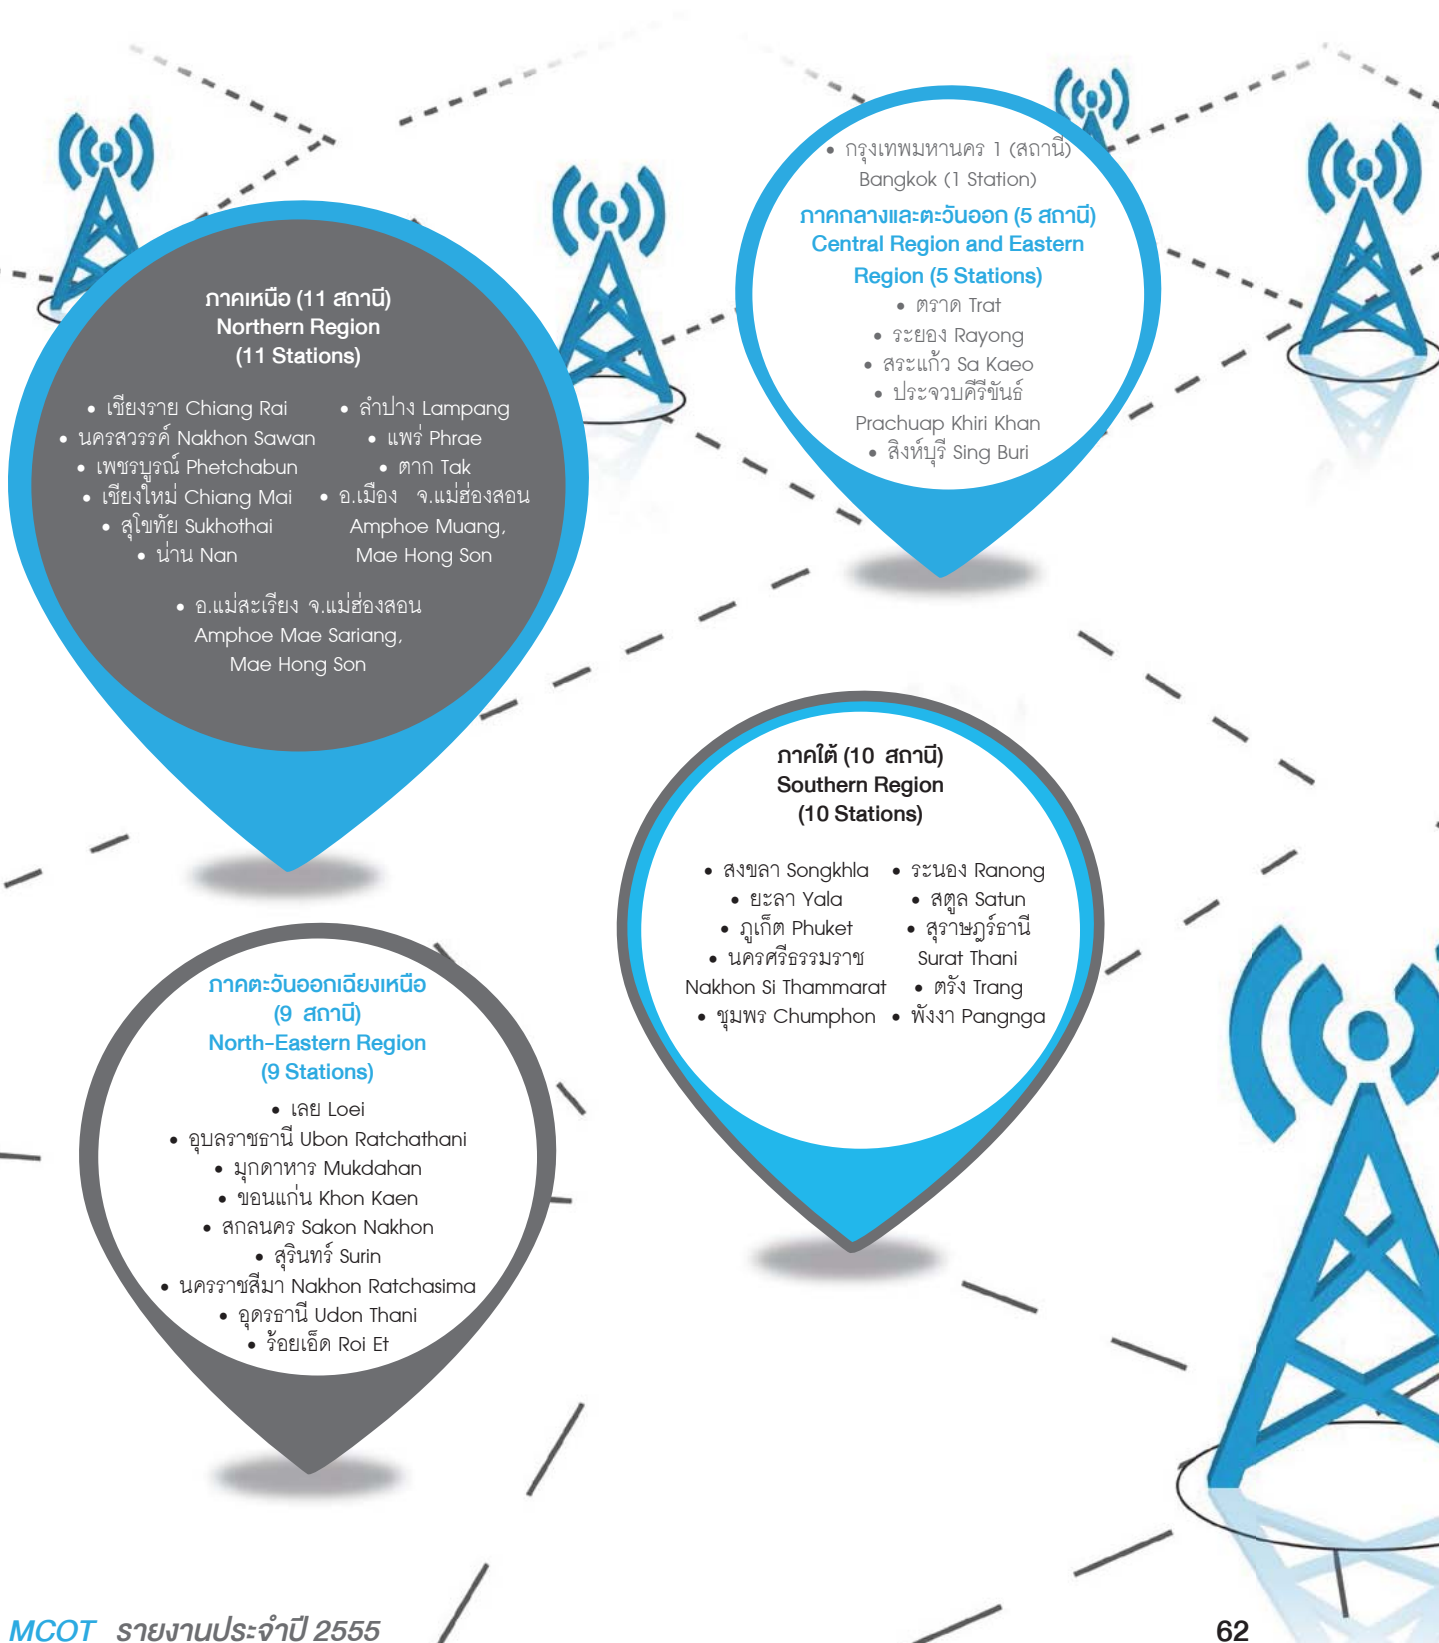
• กรุงเทพมหานคร 1 (สถานี)
Bangkok (1 Station)

ภาคกลางและตะวันออก (5 สถานี)
Central Region and Eastern Region (5 Stations)

• ตราด Trat
• ระยอง Rayong
• สระแก้ว Sa Kaeo
• ประจวบคีรีขันธ์ Prachuap Khiri Khan
• สิงห์บุรี Sing Buri

ภาคเหนือ (11 สถานี)
Northern Region
(11 Stations)

• เชียงราย Chiang Rai
• นครสวรรค์ Nakhon Sawan
• เพชรบูรณ์ Phetchabun
• เชียงใหม่ Chiang Mai
• สุโขทัย Sukhothai
• น่าน Nan

• ลำปาง Lampang
• แพร่ Phrae
• ตาก Tak
• อ.เมือง จ.แม่ฮ่องสอน Amphoe Muang, Mae Hong Son

• อ.แม่สะเรียง จ.แม่ฮ่องสอน Amphoe Mae Sariang, Mae Hong Son

ภาคใต้ (10 สถานี)
Southern Region
(10 Stations)

• สงขลา Songkhla
• ยะลา Yala
• ภูเก็ต Phuket
• นครศรีธรรมราช Nakhon Si Thammarat
• ชุมพร Chumphon

• ระนอง Ranong
• สตูล Satun
• สุราษฎร์ธานี Surat Thani
• ตรัง Trang
• พังงา Pangnga

ภาคตะวันออกเฉียงเหนือ
(9 สถานี)
North-Eastern Region
(9 Stations)

• เลย Loei
• อุบลราชธานี Ubon Ratchathani
• มุกดาหาร Mukdahan
• ขอนแก่น Khon Kaen
• สกลนคร Sakon Nakhon
• สุรินทร์ Surin
• นครราชสีมา Nakhon Ratchasima
• อุดรธานี Udon Thani
• ร้อยเอ็ด Roi Et

MCOT รายงานประจำปี 2555

62